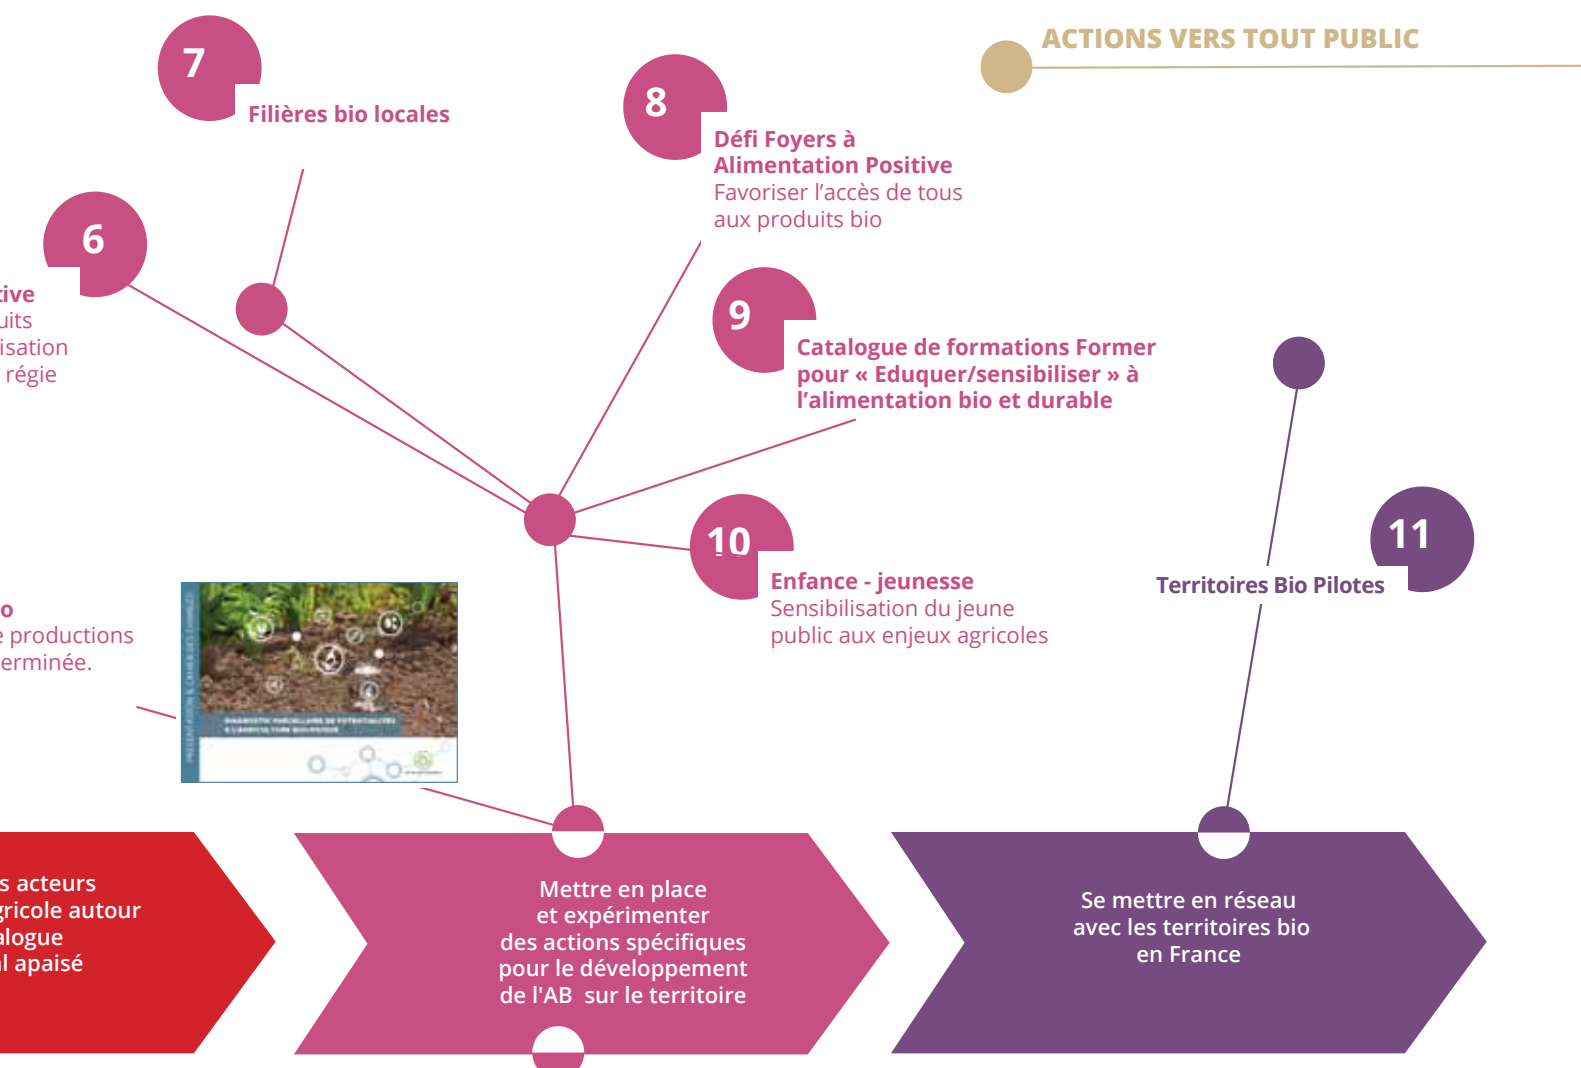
ACTIONS VERS TOUT PUBLIC

7
Filières bio locales

8
Défi Foyers à Alimentation Positive
Favoriser l’accès de tous aux produits bio

6
tive
uits
isation
régie

9
Catalogue de formations Former pour « Eduquer/sensibiliser » à l’alimentation bio et durable

10
Enfance - jeunesse
Sensibilisation du jeune public aux enjeux agricoles

11
Territoires Bio Pilotes

o
e productions
erminée.

s acteurs
gricole autour
alogue
l apaisé

Mettre en place et expérimenter des actions spécifiques pour le développement de l'AB sur le territoire

Se mettre en réseau avec les territoires bio en France